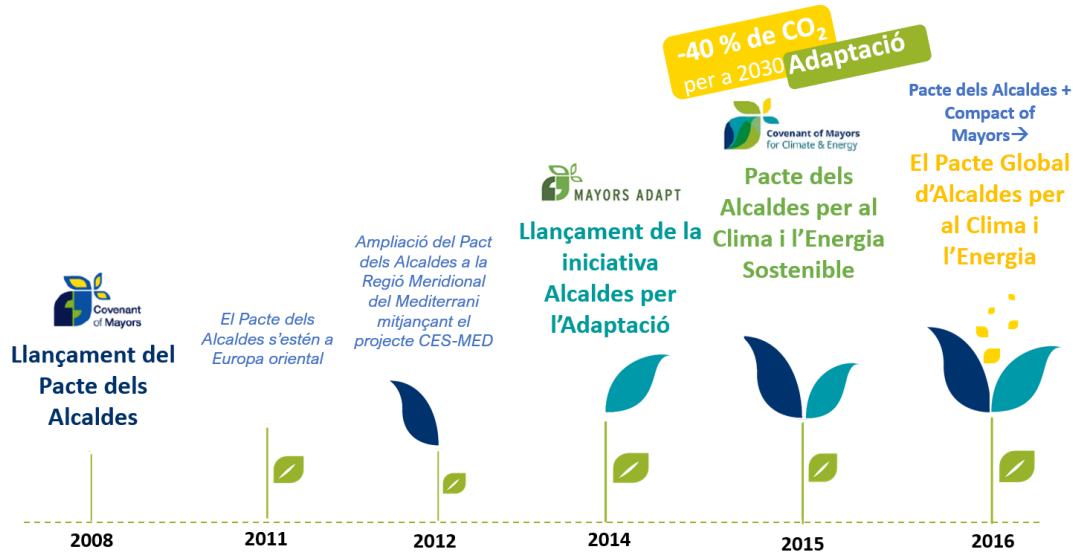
-40 % de $CO_2$ per a 2030

Adaptació

Covenant of Mayors

Llançament del Pacte dels Alcaldes

2008

El Pacte dels Alcaldes s'estén a Europa oriental

2011

Ampliació del Pact dels Alcaldes a la Regió Meridional del Mediterrani mitjançant el projecte CES-MED

2012

MAYORS ADAPT

Llançament de la iniciativa Alcaldes per l'Adaptació

2014

Covenant of Mayors for Climate & Energy

Pacte dels Alcaldes per al Clima i l'Energia Sostenible

2015

Pacte dels Alcaldes + Compact of Mayors→

El Pacte Global d'Alcaldes per al Clima i l'Energia

2016